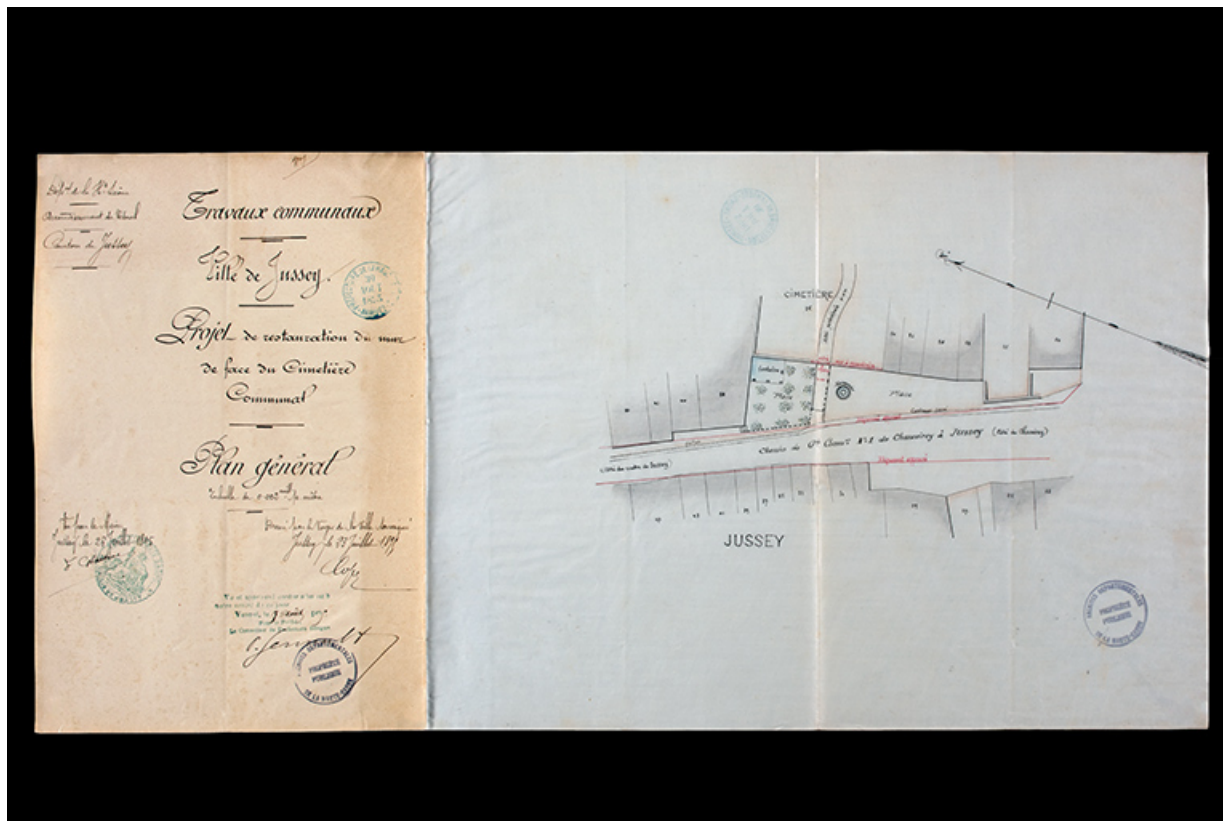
Dépt de la Hte Saône
Arrondissement de Vesoul
Canton de Jussey

Travaux communaux

Ville de Jussey

Projet de restauration du mur de face du Cimetière Communal

Plan général
Echelle de 0.002 p. mètre

Dressé par le Voyer de la Ville soussigné
Jussey, le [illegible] Juillet 1895
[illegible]

Vu pour le Maire
Jussey, le 25 Juillet 1895
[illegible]

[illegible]
Vesoul, le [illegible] Août 1895
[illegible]
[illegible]

ARCHIVES DÉPARTEMENTALES PROPRIÉTÉ PUBLIQUE DE LA HAUTE-SAÔNE

CIMETIÈRE

Place

Place

Chemin de Gd Comn N° 8 de Chauvirey à Jussey

JUSSEY

ARCHIVES DÉPARTEMENTALES PROPRIÉTÉ PUBLIQUE DE LA HAUTE-SAÔNE